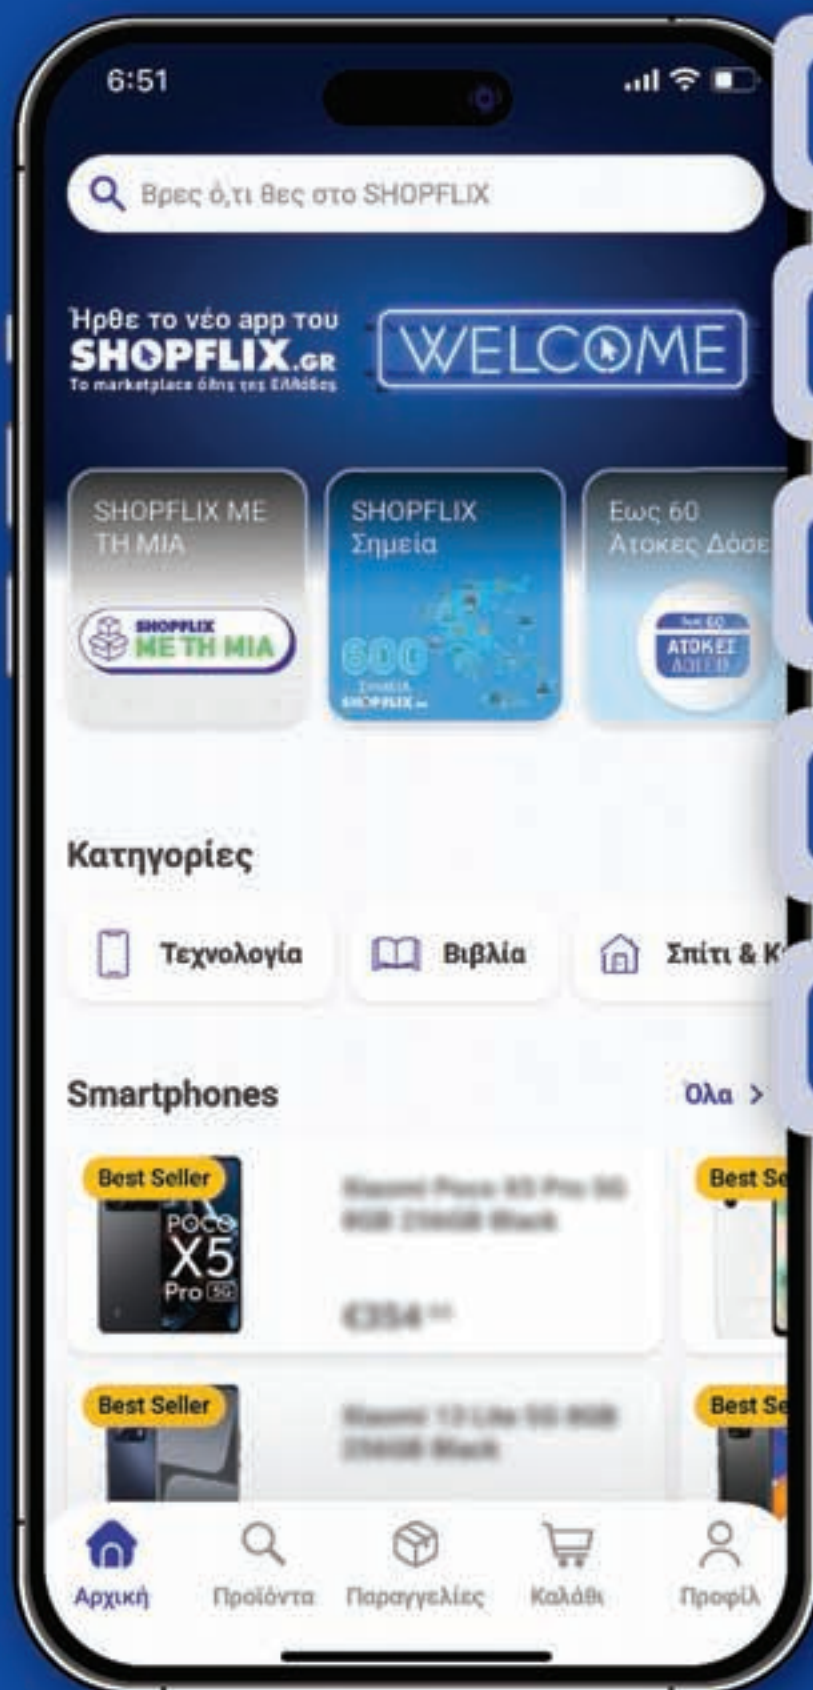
6:51

Βρες ό,τι θες στο SHOPFLIX

Ηρθε το νέο app του
SHOPFLIX.GR
To marketplace όλης της Ελλάδας

WELCOME

SHOPFLIX ΜΕ ΤΗ ΜΙΑ

SHOPFLIX ΜΕ ΤΗ ΜΙΑ

SHOPFLIX Σημεία

600 Σημεία SHOPFLIX.GR

Εως 60 Ατοκες Δόσε

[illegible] 60 ΑΤΟΚΕΣ ΔΟΣΕΙΣ

Κατηγορίες

Τεχνολογία

Βιβλία

Σπίτι & Κ

Smartphones

Όλα >

Best Seller

POCO X5 Pro 5G

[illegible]

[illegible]

Best Se

Best Seller

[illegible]

Best Se

Αρχική

Προϊόντα

Παραγγελίες

Καλάθι

Προφίλ